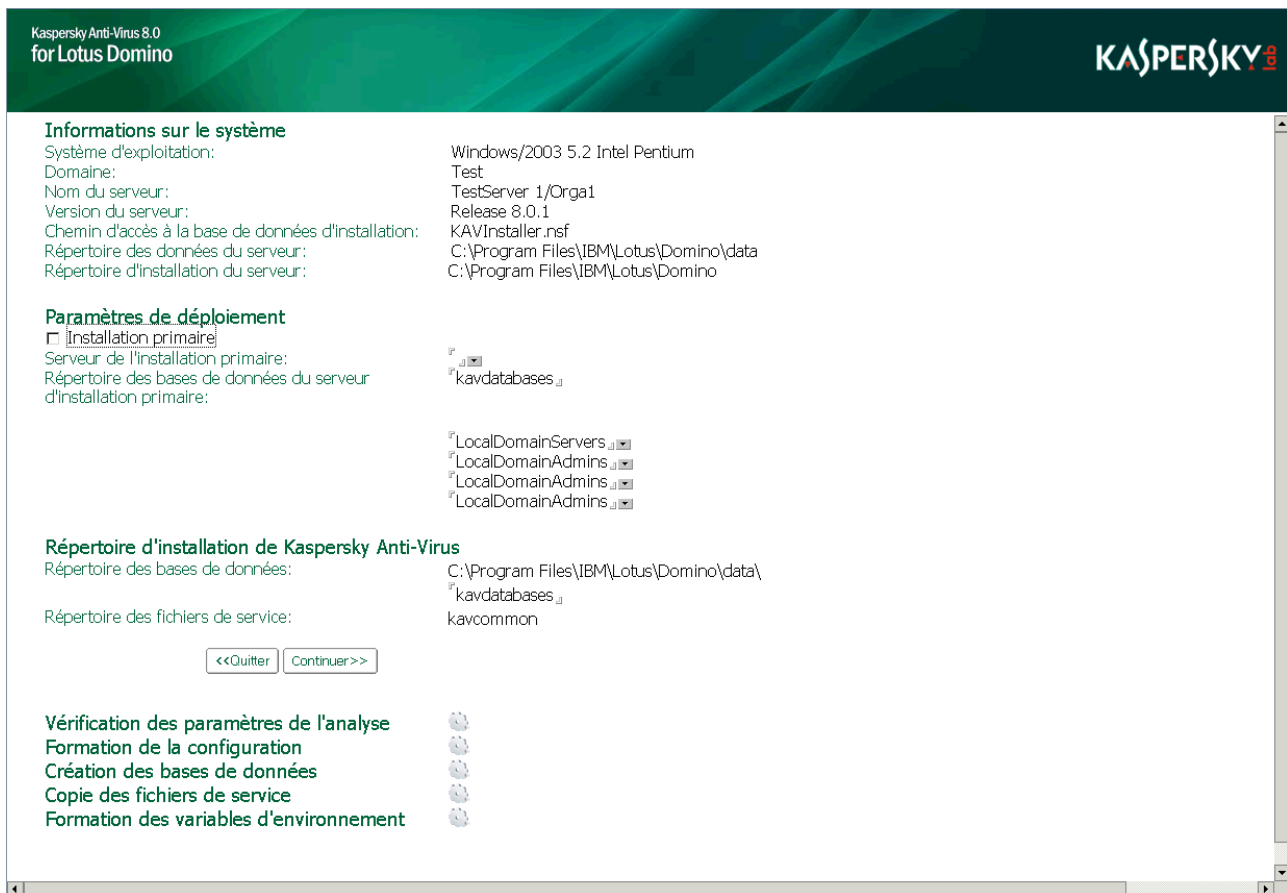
Kaspersky Anti-Virus 8.0
for Lotus Domino

KASPERSKY lab

Informations sur le système
Système d'exploitation: Windows/2003 5.2 Intel Pentium
Domaine: Test
Nom du serveur: TestServer 1/Orga1
Version du serveur: Release 8.0.1
Chemin d'accès à la base de données d'installation: KAVInstaller.nsf
Répertoire des données du serveur: C:\Program Files\IBM\Lotus\Domino\data
Répertoire d'installation du serveur: C:\Program Files\IBM\Lotus\Domino

Paramètres de déploiement
Installation primaire
Serveur de l'installation primaire:
Répertoire des bases de données du serveur d'installation primaire: kavdatabases

LocalDomainServers
LocalDomainAdmins
LocalDomainAdmins
LocalDomainAdmins

Répertoire d'installation de Kaspersky Anti-Virus
Répertoire des bases de données: C:\Program Files\IBM\Lotus\Domino\data\
kavdatabases
Répertoire des fichiers de service: kavcommon

<<Quitter Continuer>>

Vérification des paramètres de l'analyse
Formation de la configuration
Création des bases de données
Copie des fichiers de service
Formation des variables d'environnement